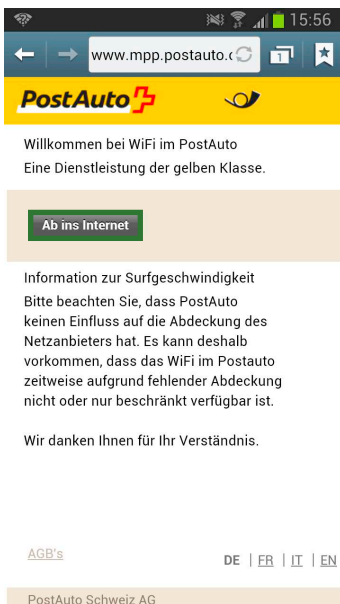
15:56

www.mpp.postauto.c

1

PostAuto

Willkommen bei WiFi im PostAuto
Eine Dienstleistung der gelben Klasse.

Ab ins Internet

Information zur Surfgeschwindigkeit
Bitte beachten Sie, dass PostAuto keinen Einfluss auf die Abdeckung des Netzanbieters hat. Es kann deshalb vorkommen, dass das WiFi im Postauto zeitweise aufgrund fehlender Abdeckung nicht oder nur beschränkt verfügbar ist.

Wir danken Ihnen für Ihr Verständnis.

AGB's

DE | FR | IT | EN

PostAuto Schweiz AG